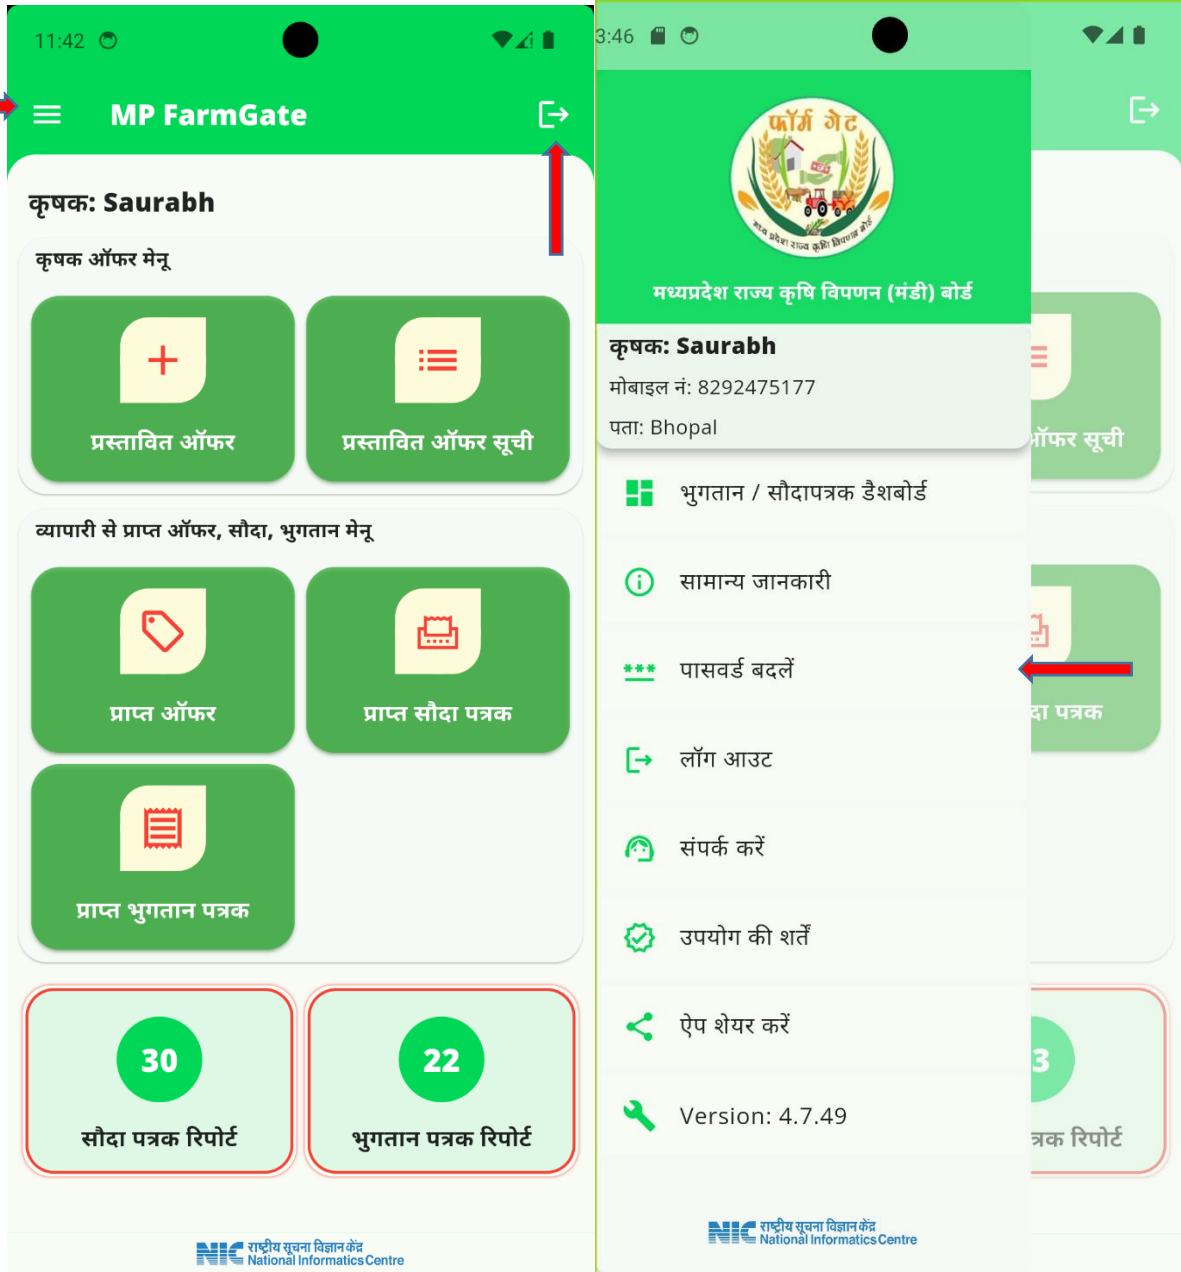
11:42

MP FarmGate

कृषक: Saurabh

कृषक ऑफर मेनू

प्रस्तावित ऑफर

प्रस्तावित ऑफर सूची

व्यापारी से प्राप्त ऑफर, सौदा, भुगतान मेनू

प्राप्त ऑफर

प्राप्त सौदा पत्रक

प्राप्त भुगतान पत्रक

30
सौदा पत्रक रिपोर्ट

22
भुगतान पत्रक रिपोर्ट

NIC राष्ट्रीय सूचना विज्ञान केंद्र National Informatics Centre

3:46

फॉर्म गेट
मध्य प्रदेश राज्य कृषि विपणन बोर्ड

मध्यप्रदेश राज्य कृषि विपणन (मंडी) बोर्ड

कृषक: Saurabh

मोबाइल नं: 8292475177

पता: Bhopal

भुगतान / सौदापत्रक डैशबोर्ड

सामान्य जानकारी

पासवर्ड बदलें

लॉग आउट

संपर्क करें

उपयोग की शर्तें

ऐप शेयर करें

Version: 4.7.49

NIC राष्ट्रीय सूचना विज्ञान केंद्र National Informatics Centre

ऑफर सूची

दा पत्रक

3

त्रक रिपोर्ट